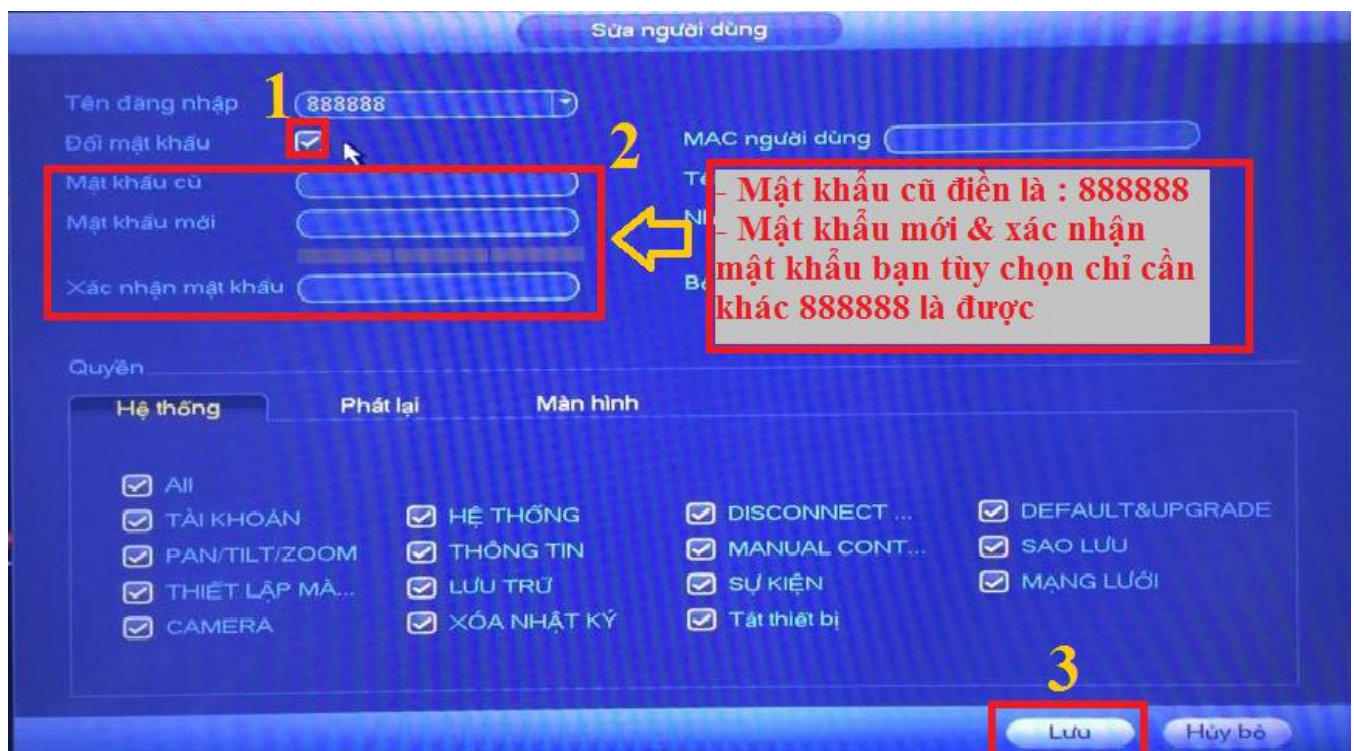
Sửa người dùng

Tên đăng nhập 1 888888
Đổi mật khẩu
Mật khẩu cũ
Mật khẩu mới
Xác nhận mật khẩu

2

MAC người dùng
Tê
Nh
Bộ

- Mật khẩu cũ điền là : 888888
- Mật khẩu mới & xác nhận mật khẩu bạn tùy chọn chỉ cần khác 888888 là được

Quyền

| Hệ thống | Phát lại | Màn hình |
|---|---|---|

All
TÀI KHOẢN
PAN/TILT/ZOOM
THIẾT LẬP MÀ...
CAMERA
HỆ THỐNG
THÔNG TIN
LƯU TRỮ
XÓA NHẬT KÝ
DISCONNECT ...
MANUAL CONT...
SỰ KIỆN
Tắt thiết bị
DEFAULT&UPGRADE
SAO LƯU
MẠNG LƯỚI

3
Lưu
Hủy bỏ